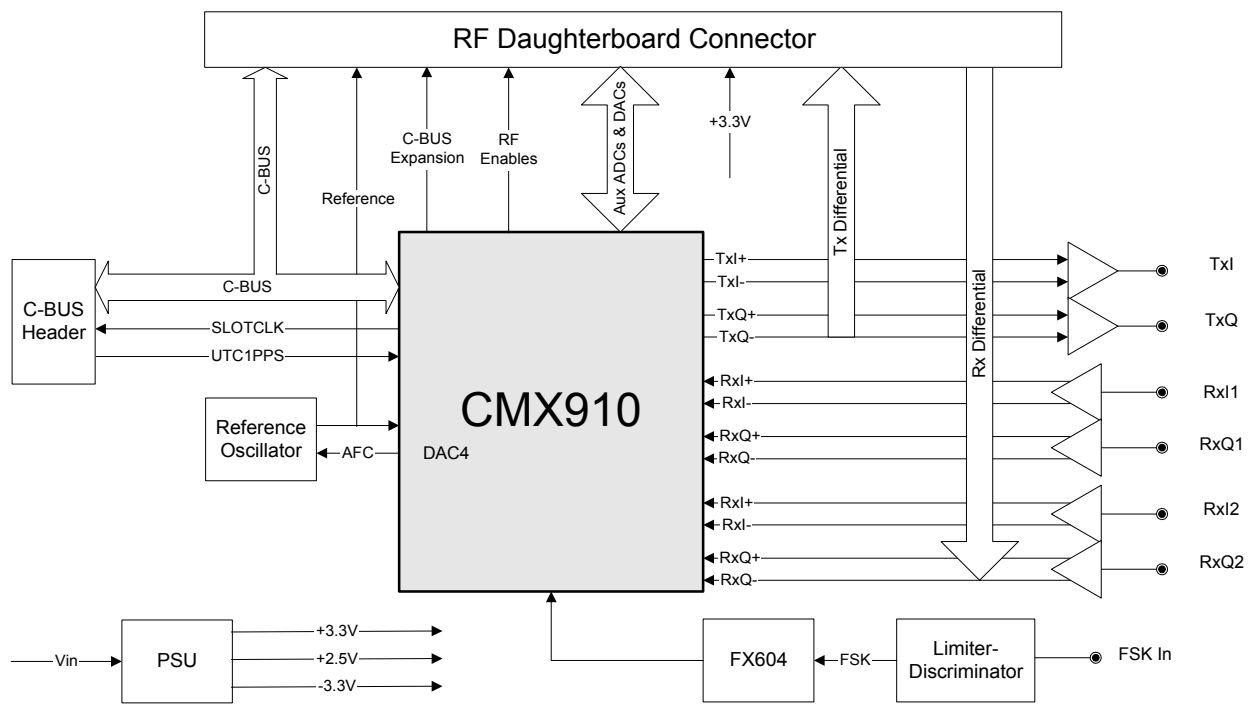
RF Daughterboard Connector

C-BUS

Reference

C-BUS Expansion

RF Enables

Aux ADCs & DACs

+3.3V

Tx Differential

Rx Differential

C-BUS Header

C-BUS

SLOTCLK

UTC1PPS

Reference Oscillator

AFC

DAC4

CMX910

TxI+
TxI-
TxQ+
TxQ-
RxI+
RxI-
RxQ+
RxQ-
RxI+
RxI-
RxQ+
RxQ-

TxI
TxQ
RxI1
RxQ1
RxI2
RxQ2

Vin

PSU

+3.3V
+2.5V
-3.3V

FX604

FSK

Limiter-Discriminator

FSK In